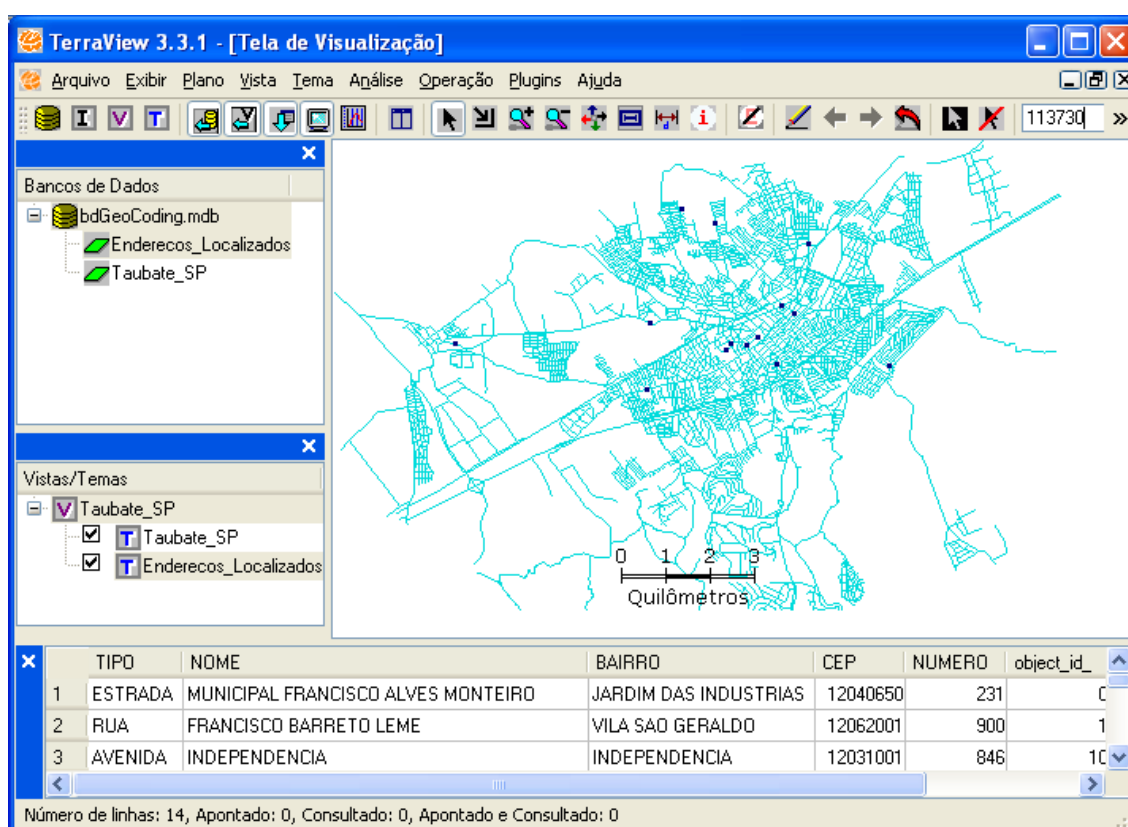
TerraView 3.3.1 - [Tela de Visualização]

Arquivo Exibir Plano Vista Tema Análise Operação Plugins Ajuda

I V T

113730 »

Bancos de Dados

bdGeoCoding.mdb

Enderecos_Localizados

Taubate_SP

Vistas/Temas

V Taubate_SP

T Taubate_SP

T Enderecos_Localizados

0 1 2 3

Quilômetros

| | TIPO | NOME | BAIRRO | CEP | NUMERO | object_id_ |
|---|---|---|---|---|---|---|
| 1 | ESTRADA | MUNICIPAL FRANCISCO ALVES MONTEIRO | JARDIM DAS INDUSTRIAS | 12040650 | 231 | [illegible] |
| 2 | RUA | FRANCISCO BARRETO LEME | VILA SAO GERALDO | 12062001 | 900 | 1 |
| 3 | AVENIDA | INDEPENDENCIA | INDEPENDENCIA | 12031001 | 846 | 1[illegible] |

Número de linhas: 14, Apontado: 0, Consultado: 0, Apontado e Consultado: 0